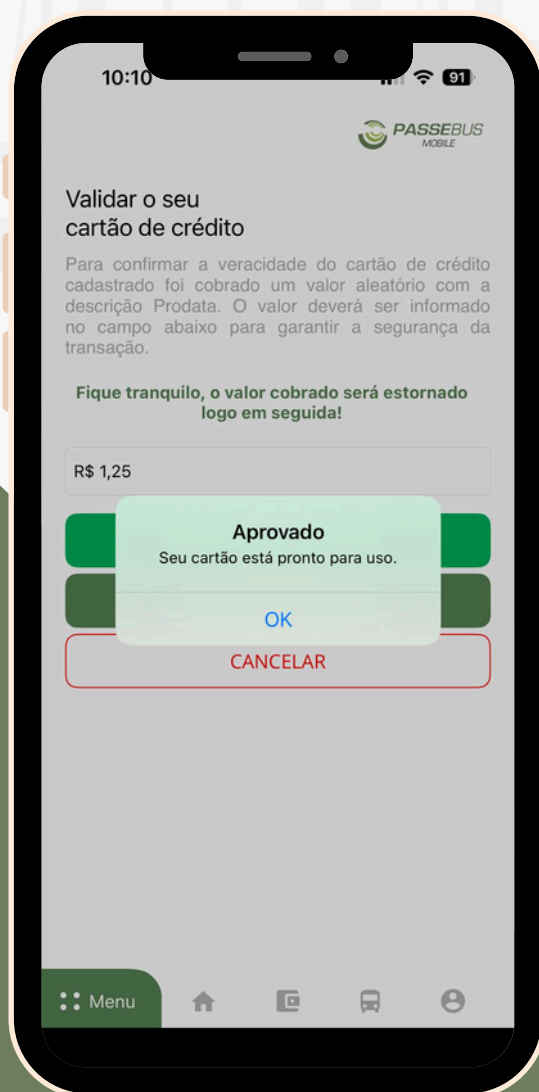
10:10

91

PASSEBUS MOBILE

Validar o seu cartão de crédito

Para confirmar a veracidade do cartão de crédito cadastrado foi cobrado um valor aleatório com a descrição Prodata. O valor deverá ser informado no campo abaixo para garantir a segurança da transação.

Fique tranquilo, o valor cobrado será estornado logo em seguida!

R$ 1,25

Aprovado

Seu cartão está pronto para uso.

OK

CANCELAR

Menu